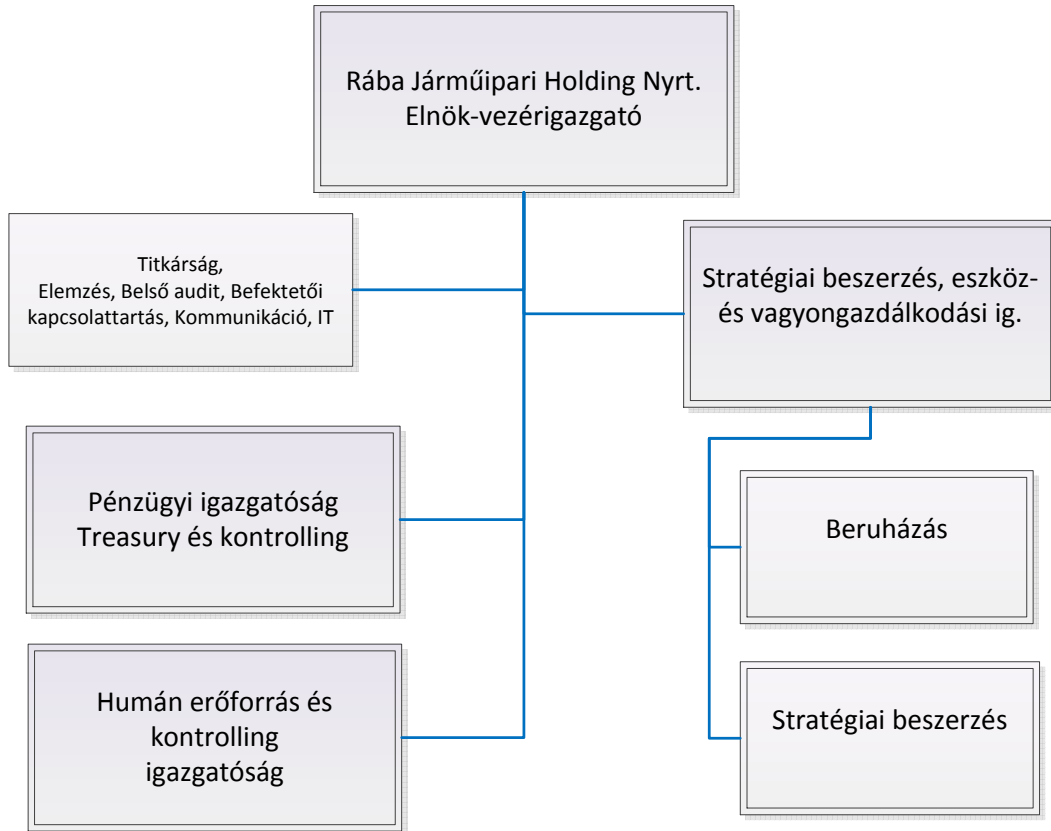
Rába Járműipari Holding Nyrt.
Elnök-vezérigazgató

Titkárság,
Elemzés, Belső audit, Befektetői kapcsolattartás, Kommunikáció, IT

Stratégiai beszerzés, eszköz- és vagyongazdálkodási ig.

Pénzügyi igazgatóság
Treasury és kontrolling

Beruházás

Humán erőforrás és kontrolling igazgatóság

Stratégiai beszerzés